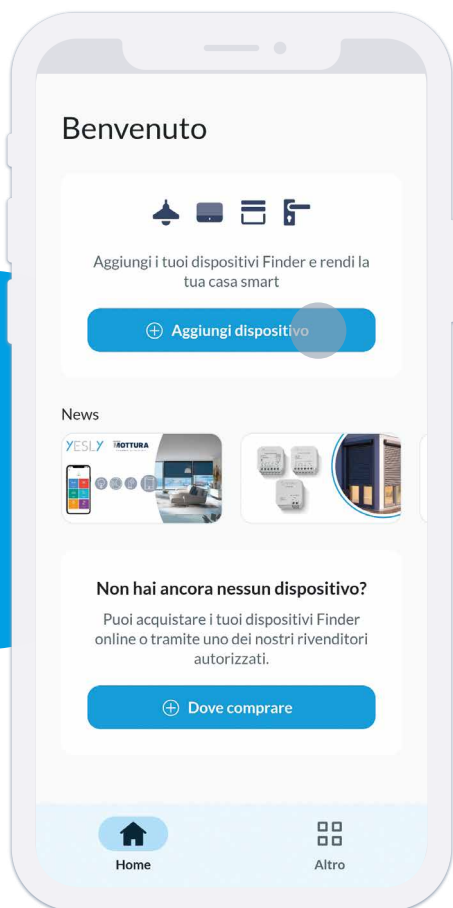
Benvenuto

Aggiungi i tuoi dispositivi Finder e rendi la tua casa smart

Aggiungi dispositivo

News

YESLY MOTTURA

Non hai ancora nessun dispositivo?

Puoi acquistare i tuoi dispositivi Finder online o tramite uno dei nostri rivenditori autorizzati.

Dove comprare

Home

Altro